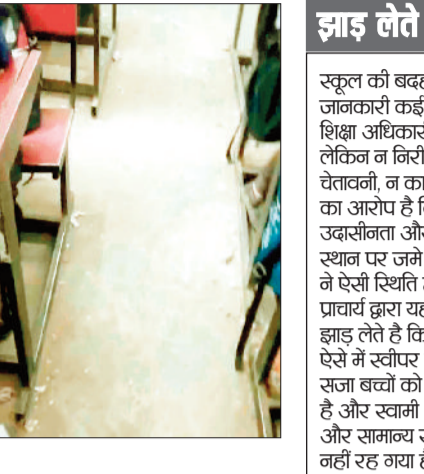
झाड़ लेते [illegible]

स्कूल की बदह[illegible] जानकारी कई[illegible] शिक्षा अधिकार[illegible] लेकिन न निरी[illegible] चेतावनी, न का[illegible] का आरोप है कि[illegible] उदासीनता और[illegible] स्थान पर जमे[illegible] ने ऐसी स्थिति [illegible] प्राचार्य द्वारा यह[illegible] झाड़ लेते है कि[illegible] ऐसे में स्वीपर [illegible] सजा बच्चों को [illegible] है और स्वामी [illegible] और सामान्य उ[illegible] नहीं रह गया है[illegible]